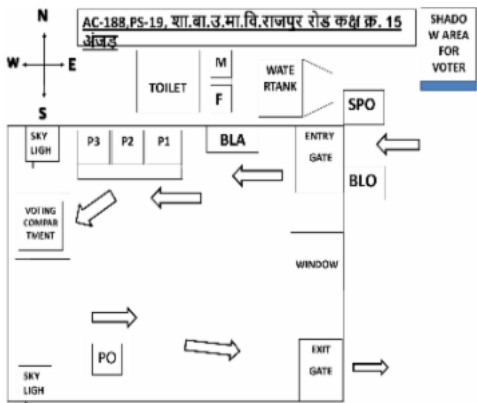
N
W E
S

AC-188,PS-19, शा.बा.उ.मा.वि.राजपुर रोड कक्ष क्र. 15 अंजड

SHADOW AREA FOR VOTER

TOILET

M

F

WATE RTANK

SPO

SKY LIGH

P3 P2 P1

BLA

ENTRY GATE

BLO

VOTING COMPARTMENT

WINDOW

PO

SKY LIGH

EXIT GATE